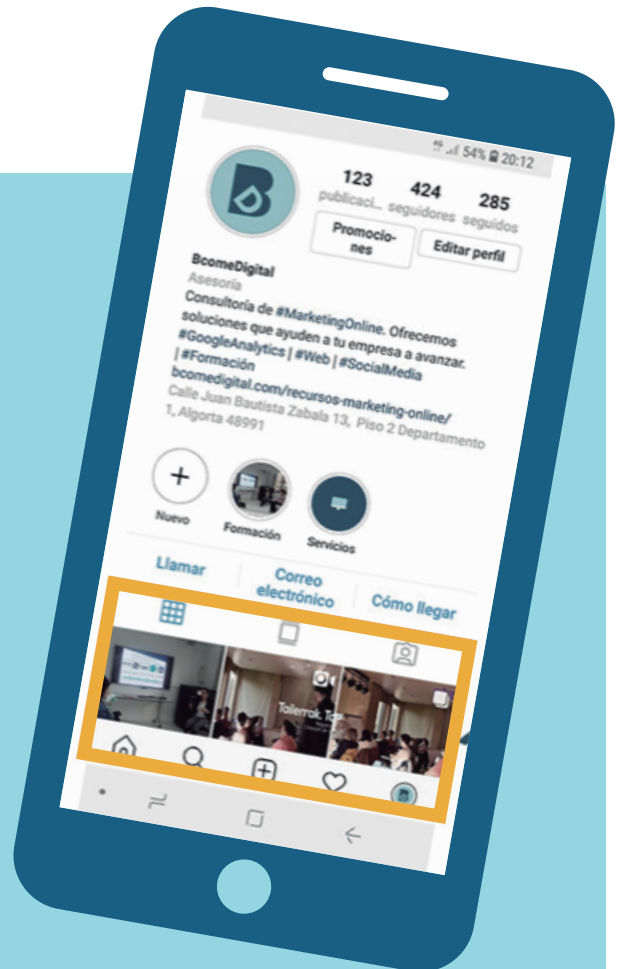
54% 20:12

123 publicaci... 424 seguidores 285 seguidos

Promociones

Editar perfil

BcomeDigital
Asesoría
Consultoría de #MarketingOnline. Ofrecemos soluciones que ayuden a tu empresa a avanzar. #GoogleAnalytics | #Web | #SocialMedia | #Formación
bcomedigital.com/recursos-marketing-online/
Calle Juan Bautista Zabala 13, Piso 2 Departamento 1, Algorta 48991

Nuevo
Formación
Servicios

Llamar
Correo electrónico
Cómo llegar

Tailerrak, Tall